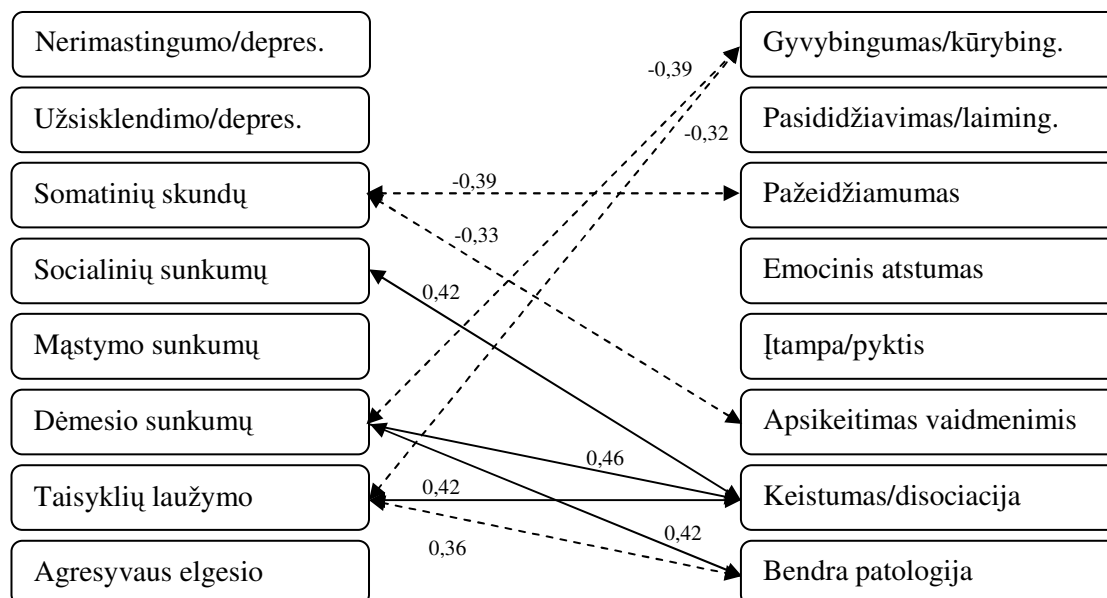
Nerimastingumo/depres.

Užsisklendimo/depres.

Somatinių skundų

Socialinių sunkumų

Mąstymo sunkumų

Dėmesio sunkumų

Taisyklių laužymo

Agresyvaus elgesio

Gyvybingumas/kūrybing.

Pasididžiavimas/laiming.

Pažeidžiamumas

Emocinis atstumas

Įtampa/pyktis

Apsikeitimas vaidmenimis

Keistumas/disociacija

Bendra patologija

-0,39

-0,32

-0,39

-0,33

0,42

0,46

0,42

0,42

0,36